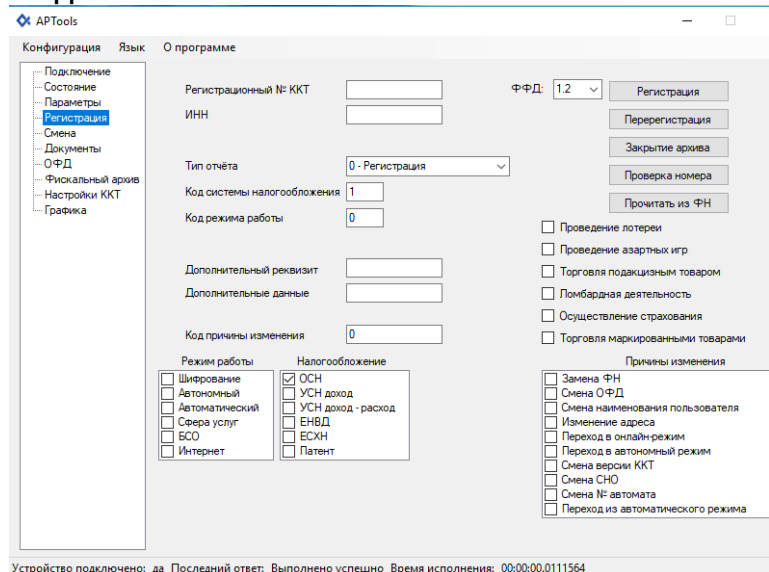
APTools

Конфигурация Язык О программе

Подключение
Состояние
Параметры
Регистрация
Смена
Документы
ОФД
Фискальный архив
Настройки ККТ
Графика

Регистрационный № ККТ
ИНН
ФФД: 1.2
Регистрация
Перерегистрация
Закрытие архива
Проверка номера
Прочитать из ФН

Тип отчёта 0 - Регистрация
Код системы налогообложения 1
Код режима работы 0

Проведение лотереи
Проведение азартных игр
Торговля подакцизным товаром
Ломбардная деятельность
Осуществление страхования
Торговля маркированными товарами

Дополнительный реквизит
Дополнительные данные

Код причины изменения 0

Режим работы
Шифрование
Автономный
Автоматический
Сфера услуг
БСО
Интернет

Налогообложение
ОСН
УСН доход
УСН доход - расход
ЕНВД
ЕСХН
Патент

Причины изменения
Замена ФН
Смена ОФД
Смена наименования пользователя
Изменение адреса
Переход в онлайн-режим
Переход в автономный режим
Смена версии ККТ
Смена СНО
Смена № автомата
Переход из автоматического режима

Устройство подключено: да Последний ответ: Выполнено успешно Время исполнения: 00:00:00.0111564